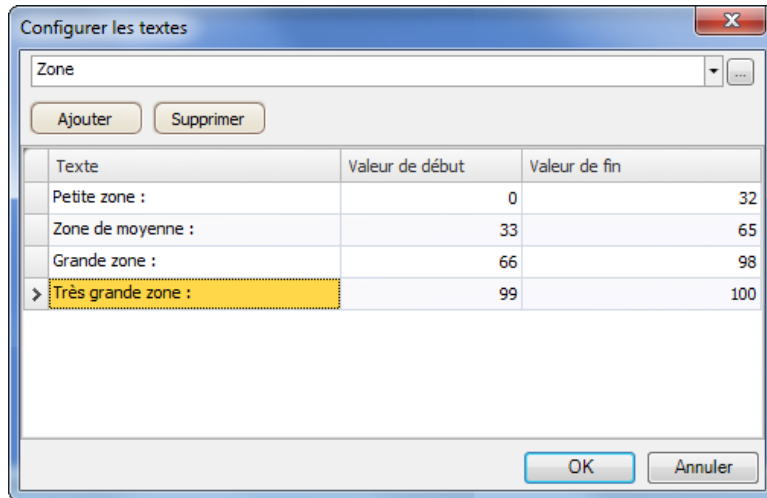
Configurer les textes

Zone

...

Ajouter

Supprimer

| Texte | Valeur de début | Valeur de fin |
|---|---|---|
| Petite zone : | 0 | 32 |
| Zone de moyenne : | 33 | 65 |
| Grande zone : | 66 | 98 |
| Très grande zone : | 99 | 100 |

OK

Annuler